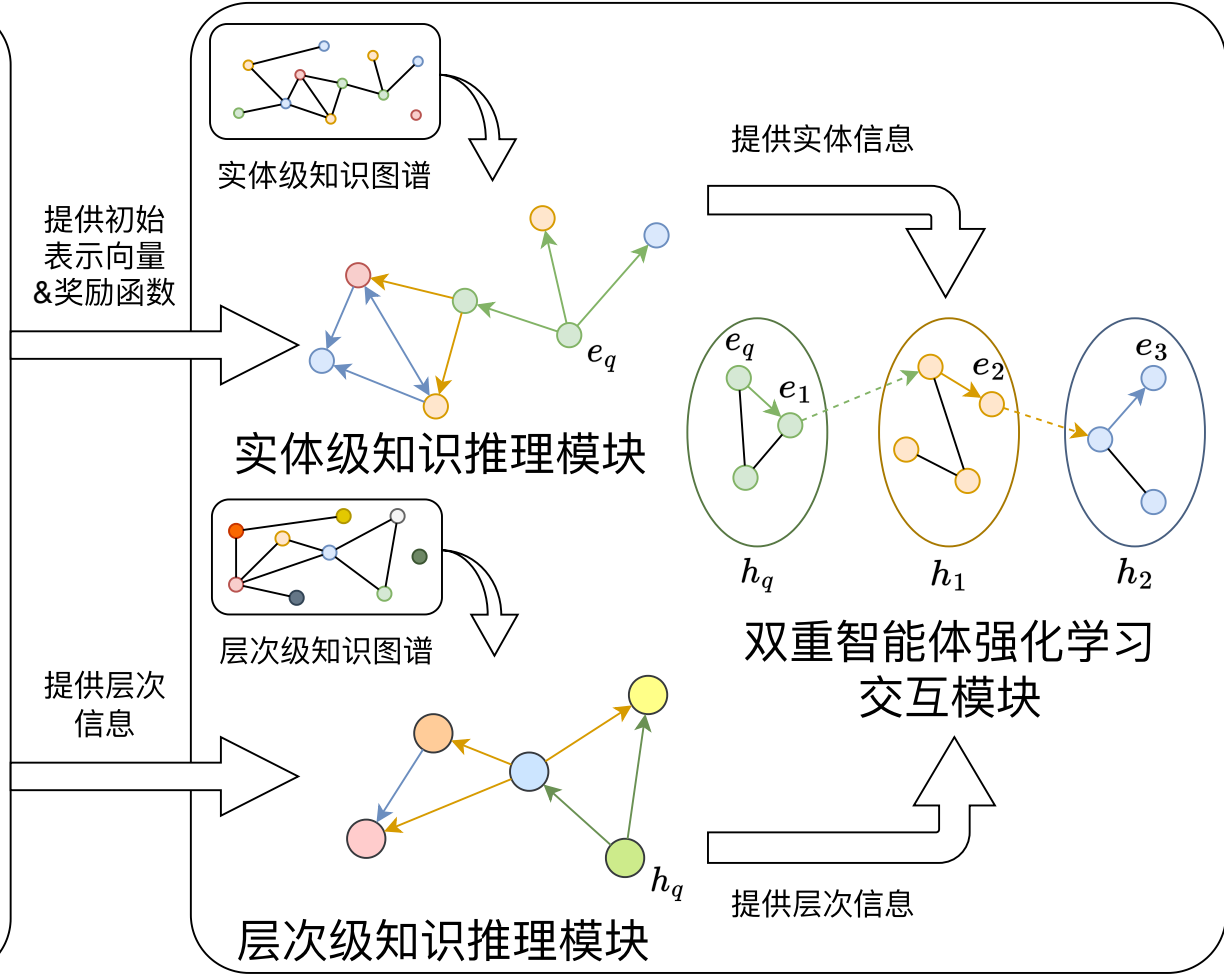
实体级知识图谱

提供实体信息

提供初始表示向量&奖励函数

$e_q$

$e_q$

$e_1$

$e_2$

$e_3$

实体级知识推理模块

$h_q$

$h_1$

$h_2$

层次级知识图谱

双重智能体强化学习交互模块

提供层次信息

$h_q$

提供层次信息

层次级知识推理模块